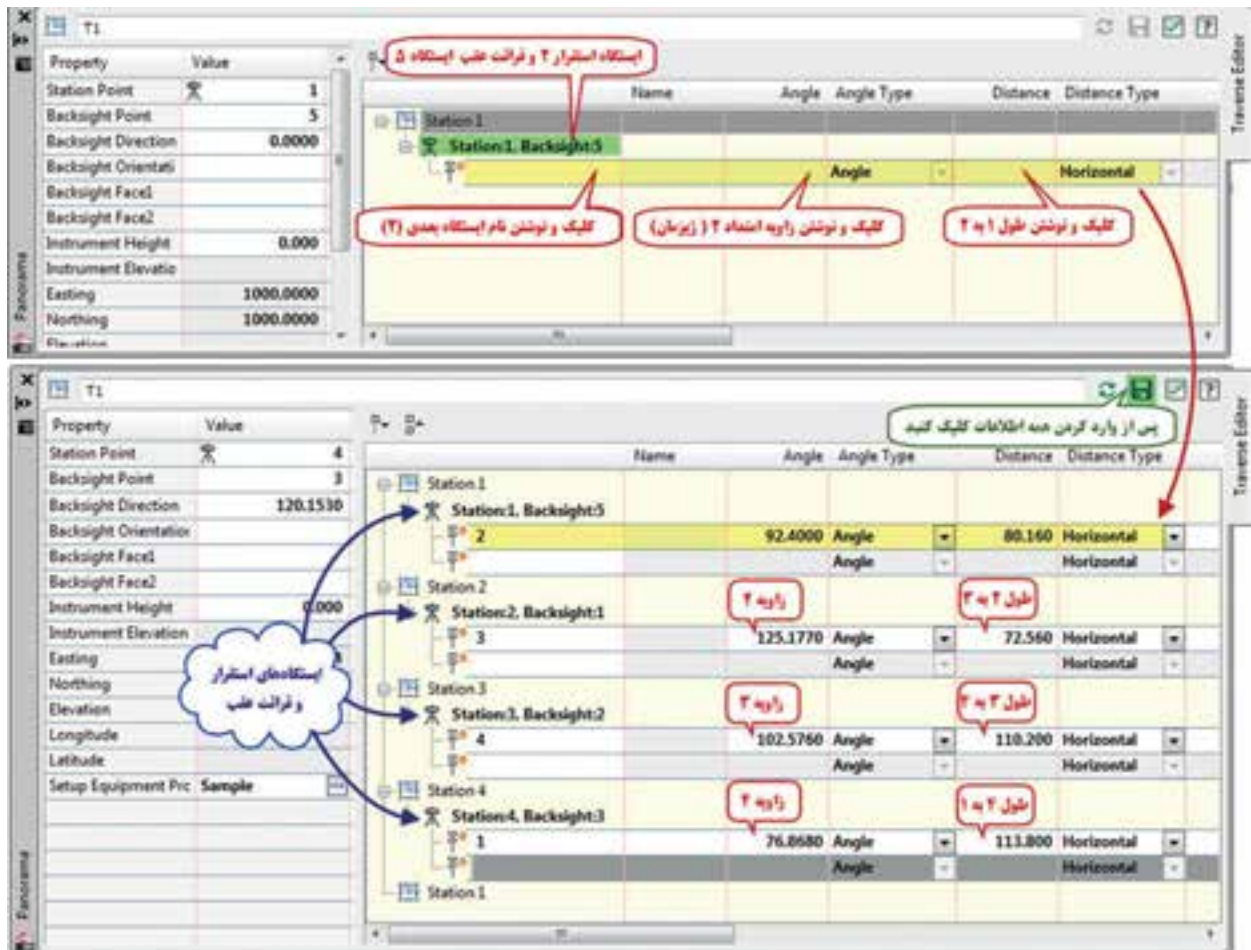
T1

Property | Value
Station Point 1
Backsight Point 5
Backsight Direction 0.0000
Backsight Orientati
Backsight Face1
Backsight Face2
Instrument Height 0.000
Instrument Elevatio
Easting 1000.0000
Northing 1000.0000
Elevation

Panorama

Traverse Editor

ایستگاه استقرار ۱ و قرائت عقب ایستگاه ۵

Name | Angle | Angle Type | Distance | Distance Type

Station 1
Station:1, Backsight:5
Angle Horizontal

کلیک و نوشتن نام ایستگاه بعدی (۲)
کلیک و نوشتن زاویه امتداد ۲ (زیرمان)
کلیک و نوشتن طول ۱ به ۲

T1

Property | Value
Station Point 4
Backsight Point 3
Backsight Direction 120.1530
Backsight Orientation
Backsight Face1
Backsight Face2
Instrument Height 0.000
Instrument Elevation
Easting
Northing
Elevation
Longitude
Latitude
Setup Equipment Prc Sample

پس از وارد کردن همه اطلاعات کلیک کنید

ایستگاه‌های استقرار و قرائت عقب

Name | Angle | Angle Type | Distance | Distance Type

Station 1
Station:1, Backsight:5
2 | 92.4000 | Angle | 80.160 | Horizontal
Angle | Horizontal
Station 2
Station:2, Backsight:1
زاویه ۲
طول ۲ به ۳
3 | 125.1770 | Angle | 72.560 | Horizontal
Angle | Horizontal
Station 3
Station:3, Backsight:2
زاویه ۳
طول ۳ به ۴
4 | 102.5760 | Angle | 110.200 | Horizontal
Angle | Horizontal
Station 4
Station:4, Backsight:3
زاویه ۴
طول ۴ به ۱
1 | 76.8680 | Angle | 113.800 | Horizontal
Angle | Horizontal
Station 1

Panorama